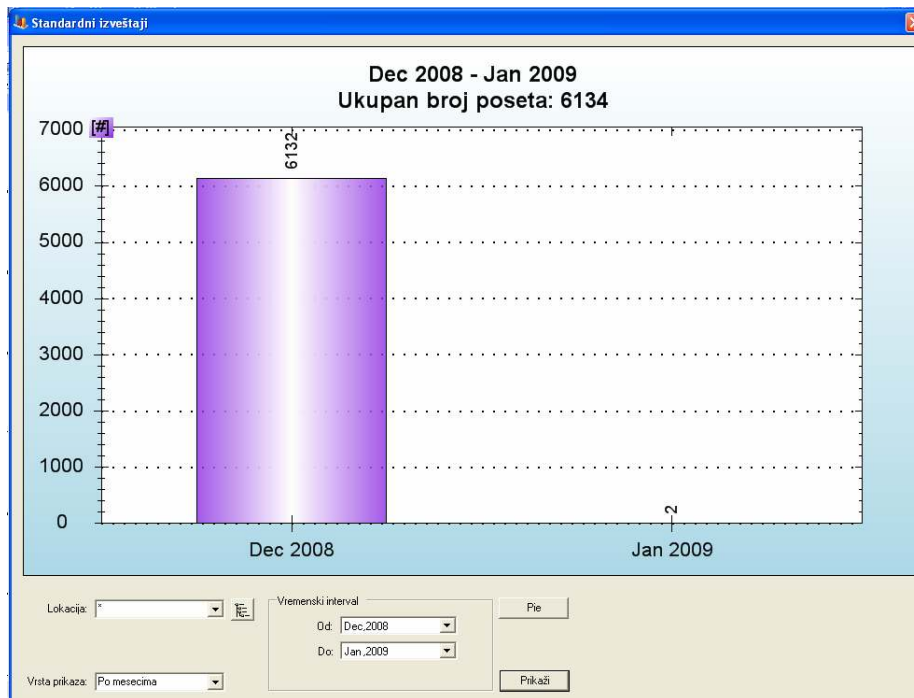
Standardni izveštaji

Dec 2008 - Jan 2009
Ukupan broj poseta: 6134

7000 [#]
6000
5000
4000
3000
2000
1000
0

6132
2

Dec 2008
Jan 2009

Lokacija: *

Vremenski interval
Od: Dec,2008
Do: Jan,2009

Pie

Vrsta prikaza: Po mesecima

Prikaži